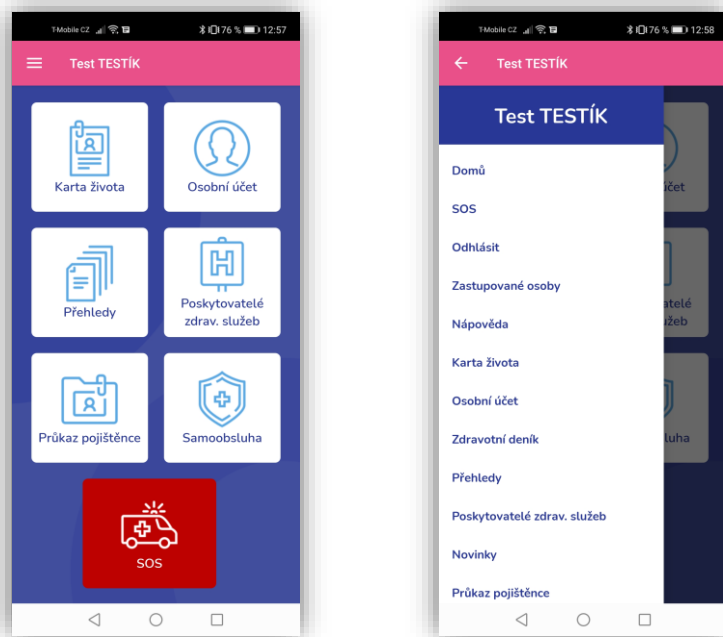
T-Mobile CZ 76 % 12:57

Test TESTÍK

Karta života

Osobní účet

Přehledy

Poskytovatelé zdrav. služeb

Průkaz pojištěnce

Samoobsluha

SOS

T-Mobile CZ 76 % 12:58

Test TESTÍK

Test TESTÍK

Domů

SOS

Odhlásit

Zastupované osoby

Nápověda

Karta života

Osobní účet

Zdravotní deník

Přehledy

Poskytovatelé zdrav. služeb

Novinky

Průkaz pojištěnce

čet

atelé

užeb

luha